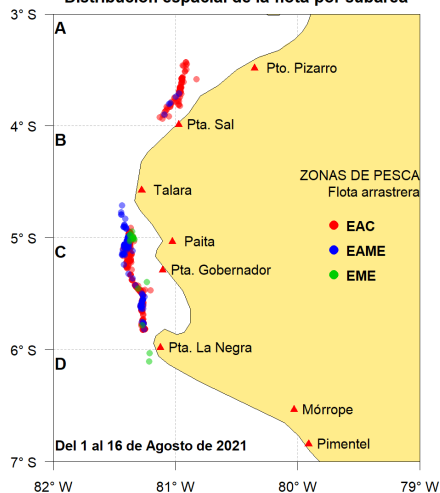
Distribución espacial de la flota por calaresa

3° S
4° S
5° S
6° S
7° S

A
B
C
D

Pto. Pizarro
Pta. Sal
Talara
Paita
Pta. Gobernador
Pta. La Negra
Mórrope
Pimentel

ZONAS DE PESCA
Flota arrastrera
EAC
EAME
EME

Del 1 al 16 de Agosto de 2021

82° W
81° W
80° W
79° W